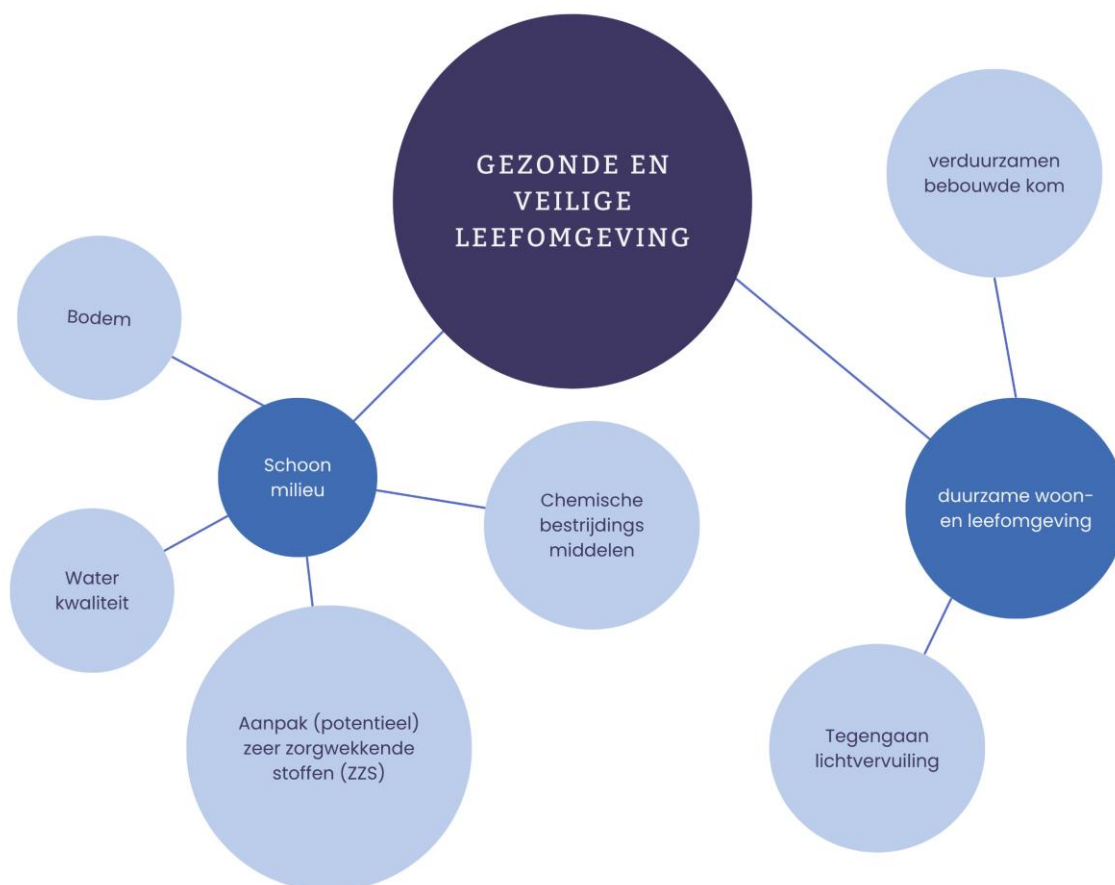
GEZONDE EN VEILIGE LEEFOMGEVING

verduurzamen bebouwde kom

Bodem

Schoon milieu

Chemische bestrijdings middelen

duurzame woon- en leefomgeving

Water kwaliteit

Aanpak (potentieel) zeer zorgwekkende stoffen (ZZS)

Tegengaan lichtvervuiling